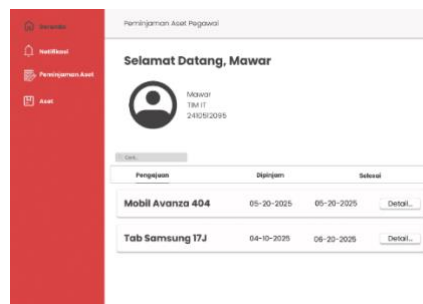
Beranda
Notifikasi
Peminjaman Aset
Aset

Peminjaman Aset Pegawai

Selamat Datang, Mawar

Mawar
TIM I7
2410512095

Cari...

| Pengajuan | Dipinjam | Selesai | |
|---|---|---|---|
| Mobil Avanza 404 | 05-20-2025 | 05-20-2025 | Detail... |
| Tab Samsung 17J | 04-10-2025 | 06-20-2025 | Detail... |